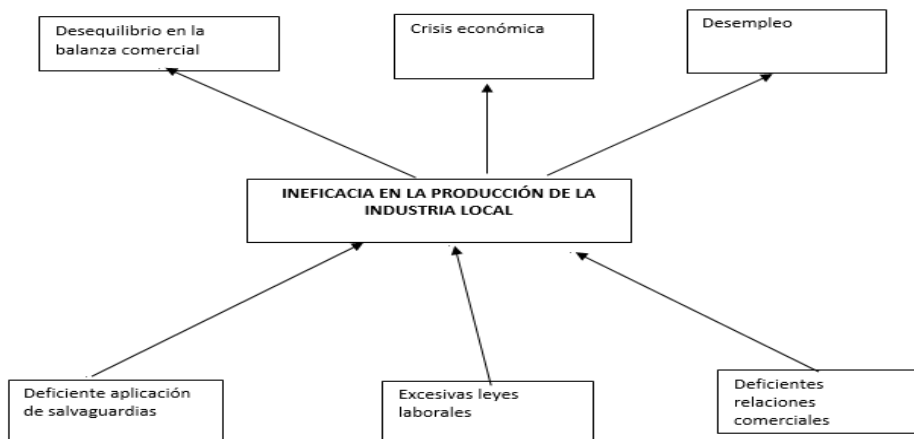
Desequilibrio en la balanza comercial

Crisis económica

Desempleo

INEFICACIA EN LA PRODUCCIÓN DE LA INDUSTRIA LOCAL

Deficiente aplicación de salvaguardias

Excesivas leyes laborales

Deficientes relaciones comerciales